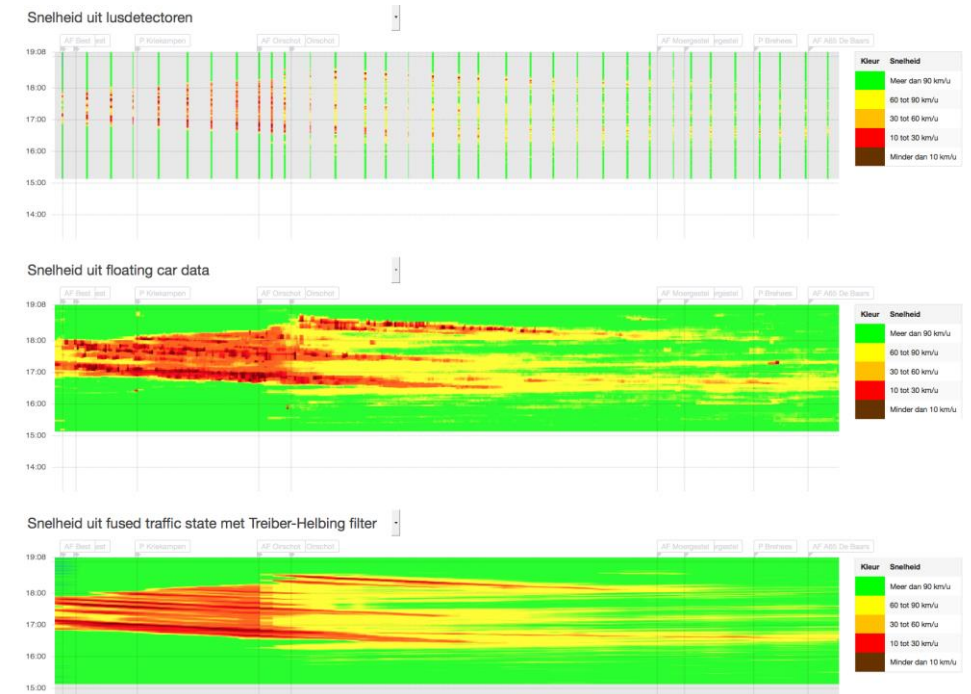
Snelheid uit lusdetectoren

AF Best | est | P Kriekampen | AF Oirschot | Oirschot | AF Moergestel | ergestel | P Brehees | AF A65 De Baars

19:08
18:00
17:00
16:00
15:00
14:00

| Kleur | Snelheid |
|---|---|
| | Meer dan 90 km/u |
| | 60 tot 90 km/u |
| | 30 tot 60 km/u |
| | 10 tot 30 km/u |
| | Minder dan 10 km/u |

Snelheid uit floating car data

AF Best | est | P Kriekampen | AF Oirschot | Oirschot | AF Moergestel | ergestel | P Brehees | AF A65 De Baars

19:08
18:00
17:00
16:00
15:00
14:00

| Kleur | Snelheid |
|---|---|
| | Meer dan 90 km/u |
| | 60 tot 90 km/u |
| | 30 tot 60 km/u |
| | 10 tot 30 km/u |
| | Minder dan 10 km/u |

Snelheid uit fused traffic state met Treiber-Helbing filter

AF Best | est | P Kriekampen | AF Oirschot | Oirschot | AF Moergestel | ergestel | P Brehees | AF A65 De Baars

19:08
18:00
17:00
16:00
15:00

| Kleur | Snelheid |
|---|---|
| | Meer dan 90 km/u |
| | 60 tot 90 km/u |
| | 30 tot 60 km/u |
| | 10 tot 30 km/u |
| | Minder dan 10 km/u |